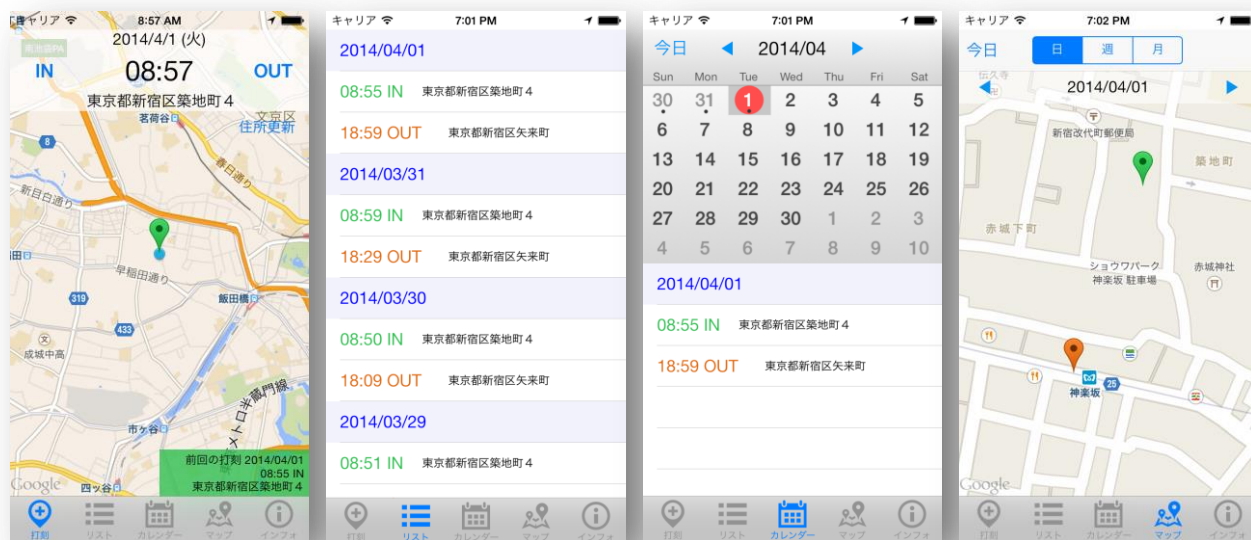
キャリア 8:57 AM
2014/4/1 (火)
IN 08:57 OUT
東京都新宿区築地町４
茗荷谷
文京区
住所更新
春日通り
新目白通り
早稲田通り
飯田橋
319
433
成城中高
市ケ谷
四ッ谷
前回の打刻 2014/04/01
08:55 IN
東京都新宿区築地町４
Google
打刻 リスト カレンダー マップ インフォ

キャリア 7:01 PM
2014/04/01
08:55 IN 東京都新宿区築地町４
18:59 OUT 東京都新宿区矢来町
2014/03/31
08:59 IN 東京都新宿区築地町４
18:29 OUT 東京都新宿区矢来町
2014/03/30
08:50 IN 東京都新宿区築地町４
18:09 OUT 東京都新宿区矢来町
2014/03/29
08:51 IN 東京都新宿区築地町４
打刻 リスト カレンダー マップ インフォ

キャリア 7:01 PM
今日 2014/04
| Sun | Mon | Tue | Wed | Thu | Fri | Sat |
|---|---|---|---|---|---|---|
| 30 | 31 | 1 | 2 | 3 | 4 | 5 |
| 6 | 7 | 8 | 9 | 10 | 11 | 12 |
| 13 | 14 | 15 | 16 | 17 | 18 | 19 |
| 20 | 21 | 22 | 23 | 24 | 25 | 26 |
| 27 | 28 | 29 | 30 | 1 | 2 | 3 |
| 4 | 5 | 6 | 7 | 8 | 9 | 10 |
2014/04/01
08:55 IN 東京都新宿区築地町４
18:59 OUT 東京都新宿区矢来町
打刻 リスト カレンダー マップ インフォ

キャリア 7:02 PM
今日 日 週 月
2014/04/01
新宿改代町郵便局
築地町
赤城下町
ショウワパーク 神楽坂 駐車場
赤城神社
神楽坂
25
Google
打刻 リスト カレンダー マップ インフォ